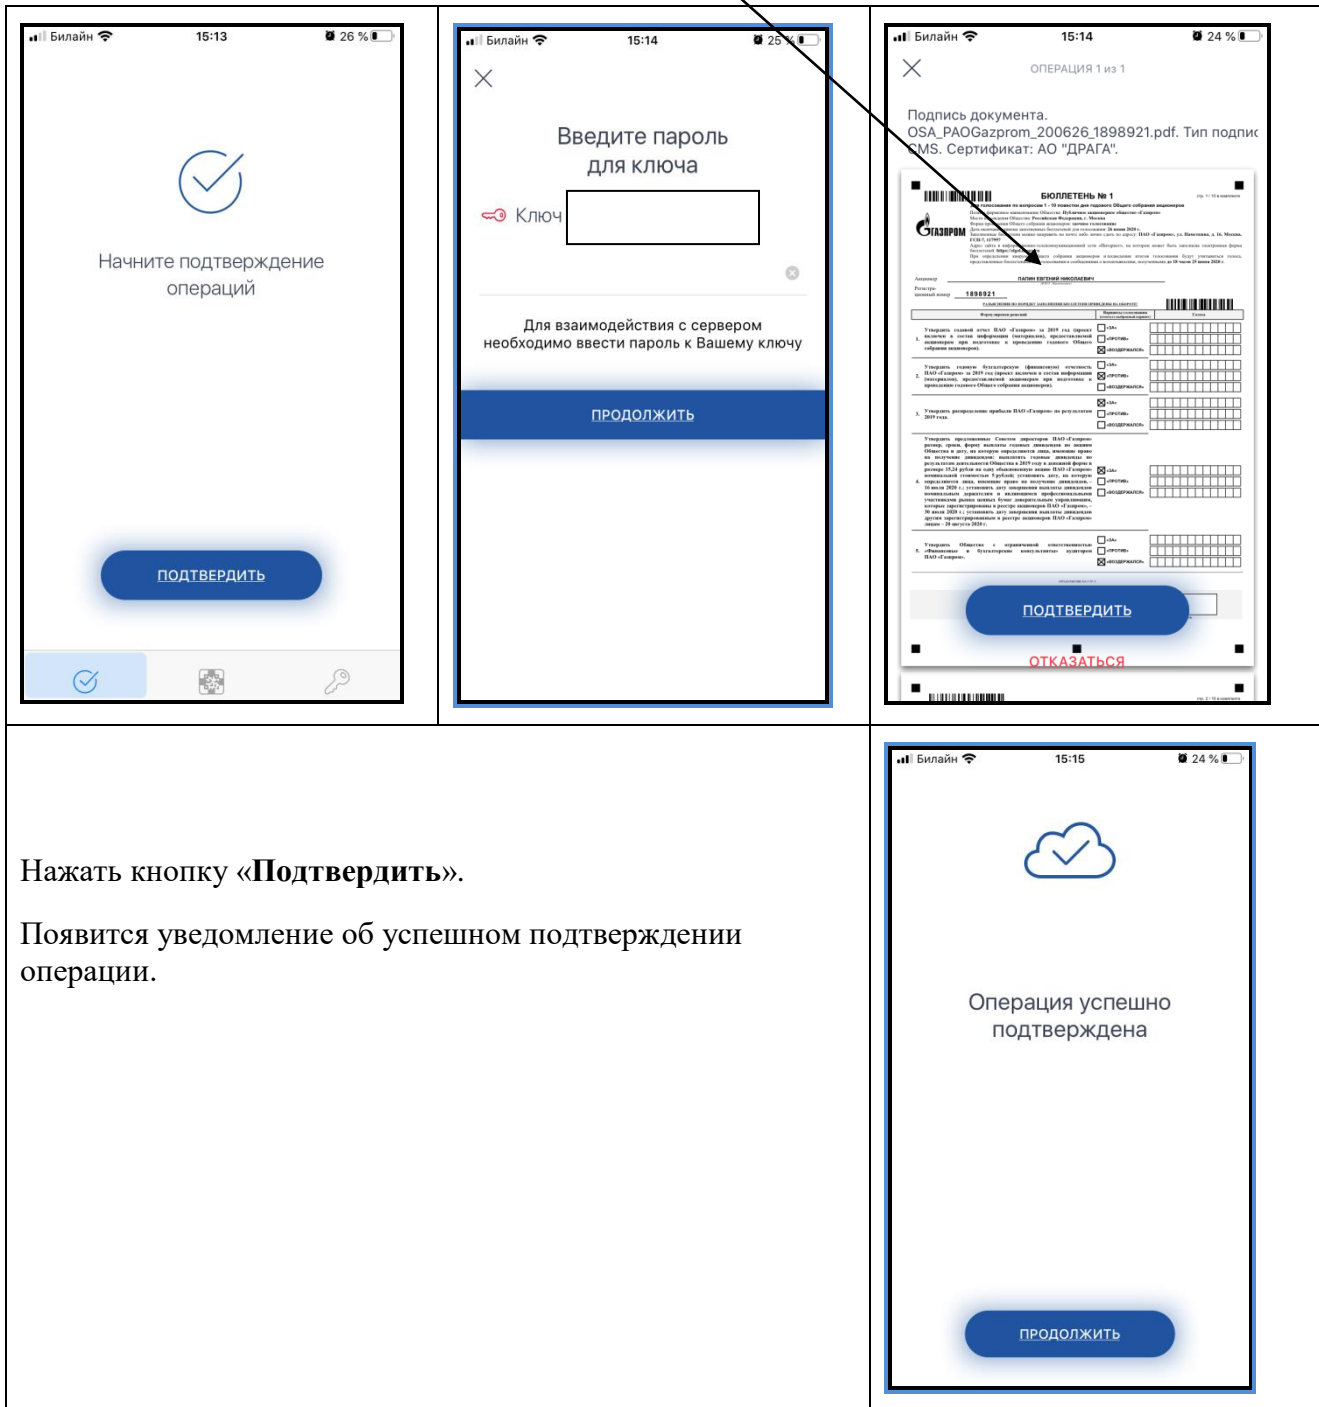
Билайн 15:13 26 %

Начните подтверждение операций

ПОДТВЕРДИТЬ

Билайн 15:14 25 %

Введите пароль для ключа

Ключ

Для взаимодействия с сервером необходимо ввести пароль к Вашему ключу

ПРОДОЛЖИТЬ

Билайн 15:14 24 %

ОПЕРАЦИЯ 1 из 1

Подпись документа. OSA_PAOGazprom_200626_1898921.pdf. Тип подпис CMS. Сертификат: АО "ДРАГА".

БЮЛЛЕТЕНЬ № 1

ГАЗПРОМ

ПАПИН ЕВГЕНИЙ НИКОЛАЕВИЧ

1898921

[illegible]

ПОДТВЕРДИТЬ

ОТКАЗАТЬСЯ

Нажать кнопку «**Подтвердить**».

Появится уведомление об успешном подтверждении операции.

Билайн 15:15 24 %

Операция успешно подтверждена

ПРОДОЛЖИТЬ